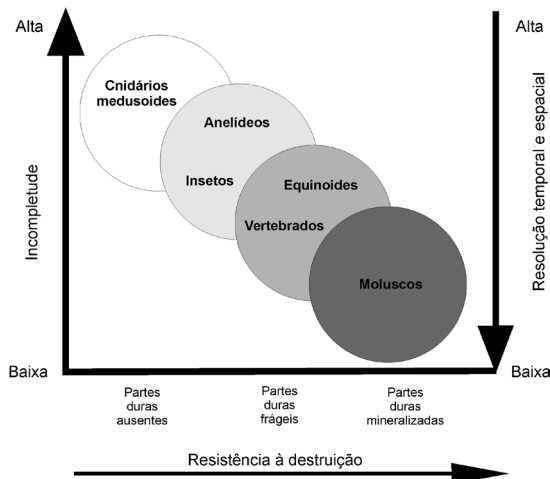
Alta

Incompletude

Baixa

Cnidários medusoides

Anelídeos

Insetos

Equinoides

Vertebrados

Moluscos

Alta

Resolução temporal e espacial

Baixa

Partes duras ausentes

Partes duras frágeis

Partes duras mineralizadas

Resistência à destruição